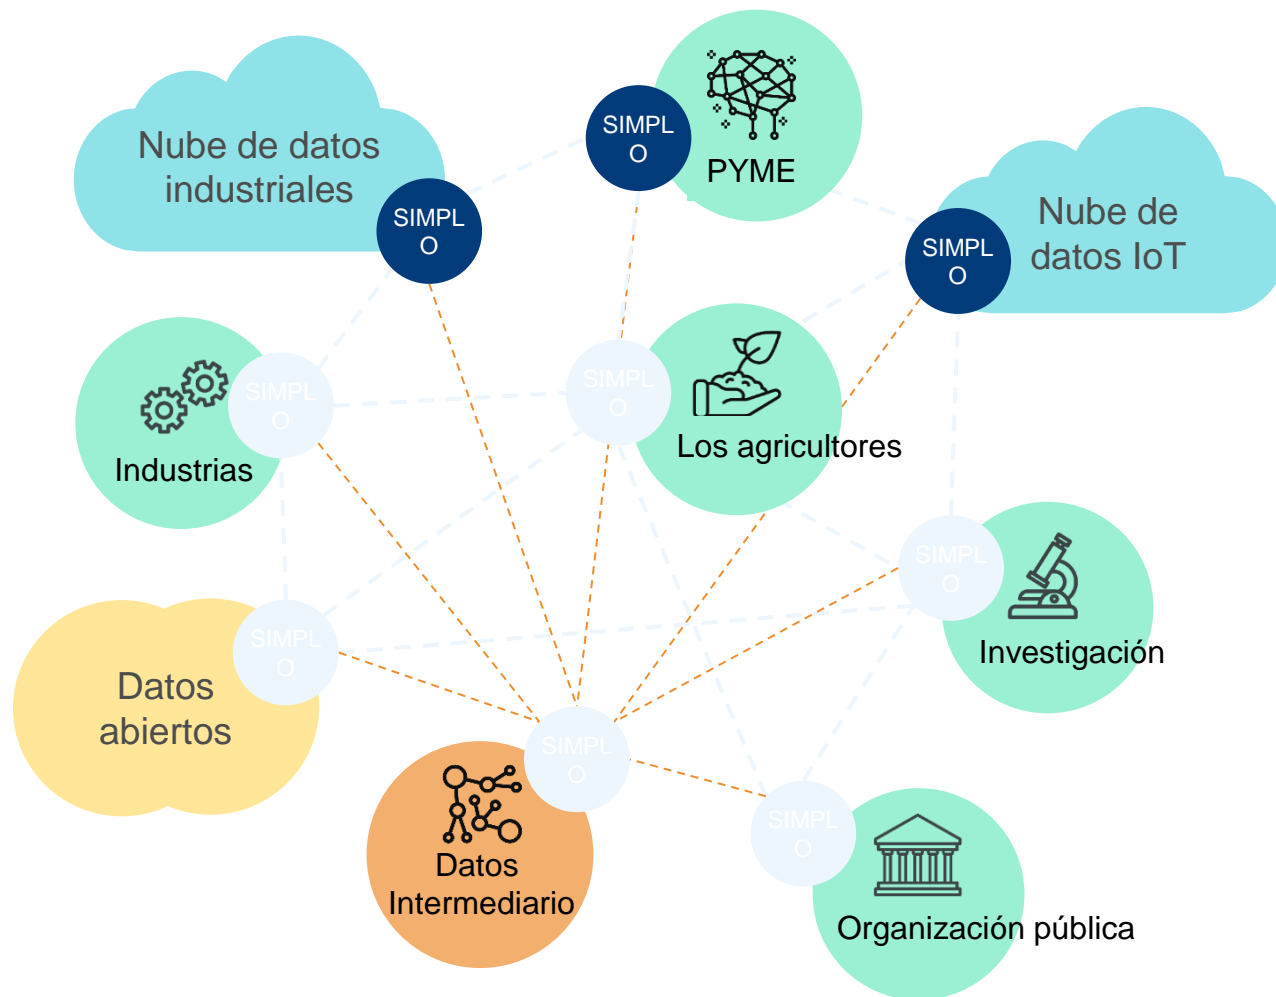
Nube de datos industriales

SIMPL O

SIMPL O

PYME

Nube de datos IoT

SIMPL O

SIMPL O

Industrias

SIMPL O

Los agricultores

SIMPL O

Investigación

SIMPL O

Datos abiertos

SIMPL O

Datos Intermediario

SIMPL O

Organización pública